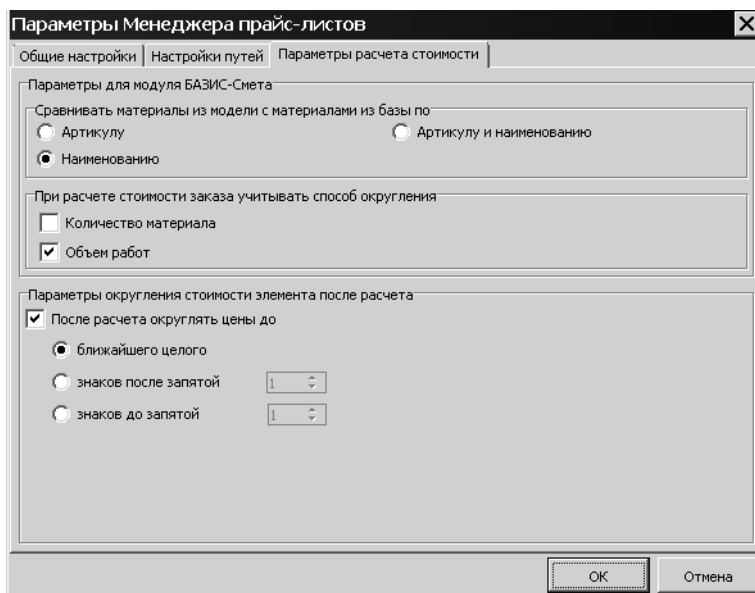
Параметры Менеджера прайс-листов

Общие настройки | Настройки путей | Параметры расчета стоимости

Параметры для модуля БАЗИС-Смета

Сравнивать материалы из модели с материалами из базы по

Артикулу

Артикулу и наименованию

Наименованию

При расчете стоимости заказа учитывать способ округления

Количество материала

Объем работ

Параметры округления стоимости элемента после расчета

После расчета округлять цены до

ближайшего целого

знаков после запятой 1

знаков до запятой 1

OK

Отмена